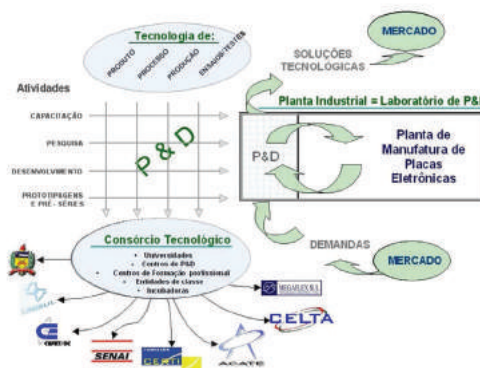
Tecnologia de:

PRODUTO

PROCESSO

PRODUÇÃO

ENSAIOS/TESTES

MERCADO

SOLUÇÕES TECNOLÓGICAS

Atividades

CAPACITAÇÃO

PESQUISA

DESENVOLVIMENTO

PROTOTIPAGENS E PRÉ - SÉRIES

P & D

Planta Industrial = Laboratório de P&D

P&D

Planta de Manufatura de Placas Eletrônicas

DEMANDAS

MERCADO

Consórcio Tecnológico

• Universidades
• Centros de P&D
• Centros de Formação profissional
• Entidades de classe
• Incubadoras

MEGARESOLVA

CELTA

SENAI

ACATE

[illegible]

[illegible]

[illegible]